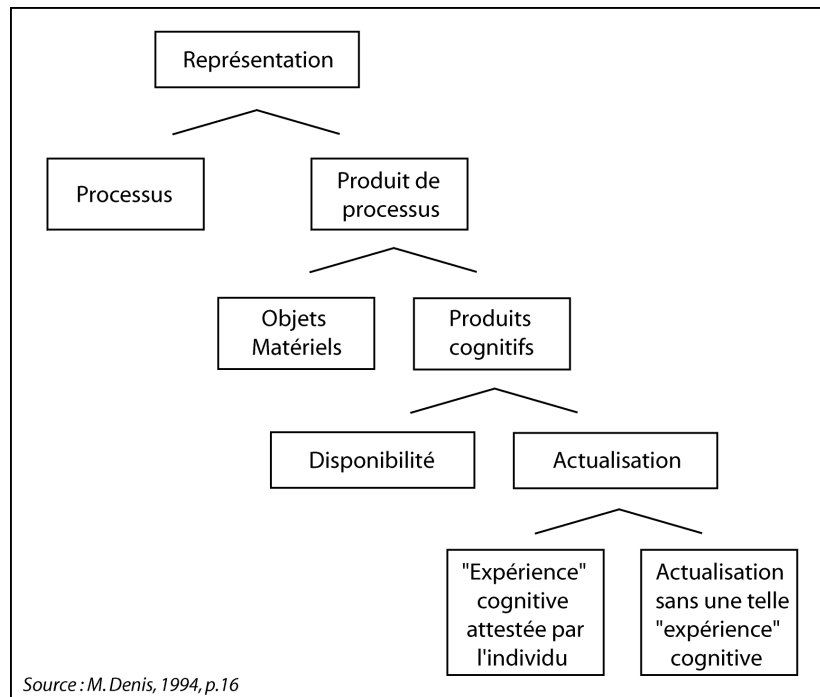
Représentation

Processus

Produit de processus

Objets Matériels

Produits cognitifs

Disponibilité

Actualisation

"Expérience" cognitive attestée par l'individu

Actualisation sans une telle "expérience" cognitive

Source : M. Denis, 1994, p.16